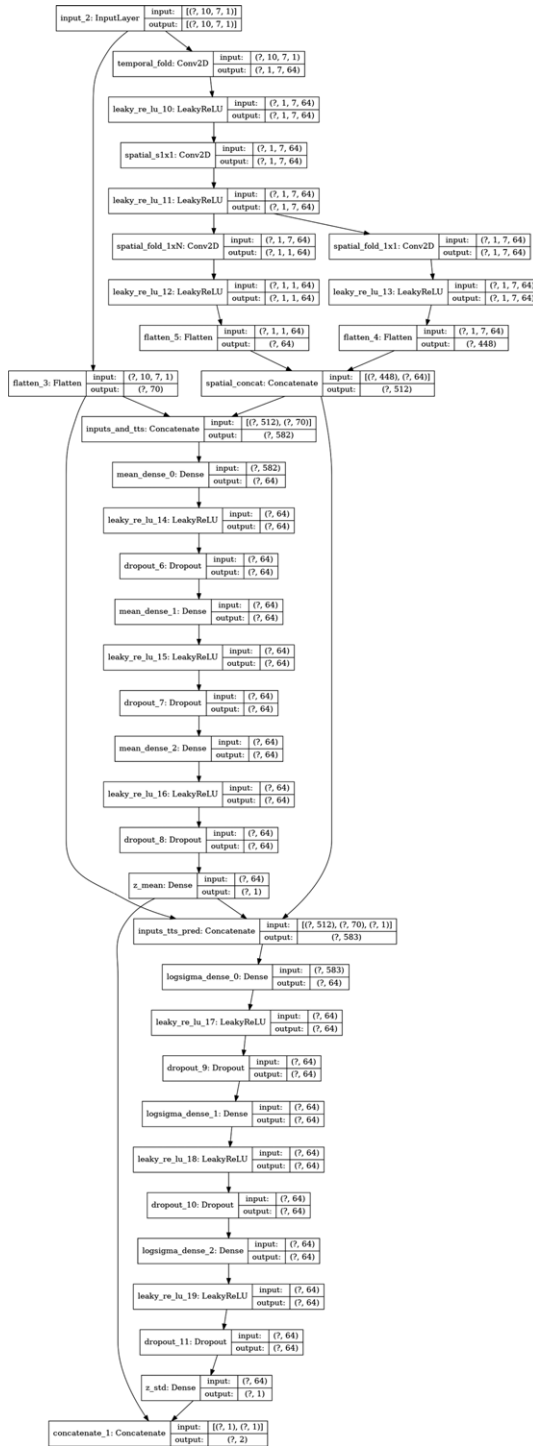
input_2: InputLayer | input: | [(?, 10, 7, 1)]
output: | [(?, 10, 7, 1)]

temporal_fold: Conv2D | input: | (?, 10, 7, 1)
output: | (?, 1, 7, 64)

leaky_re_lu_10: LeakyReLU | input: | (?, 1, 7, 64)
output: | (?, 1, 7, 64)

spatial_s1x1: Conv2D | input: | (?, 1, 7, 64)
output: | (?, 1, 7, 64)

leaky_re_lu_11: LeakyReLU | input: | (?, 1, 7, 64)
output: | (?, 1, 7, 64)

spatial_fold_1xN: Conv2D | input: | (?, 1, 7, 64)
output: | (?, 1, 1, 64)

spatial_fold_1x1: Conv2D | input: | (?, 1, 7, 64)
output: | (?, 1, 7, 64)

leaky_re_lu_12: LeakyReLU | input: | (?, 1, 1, 64)
output: | (?, 1, 1, 64)

leaky_re_lu_13: LeakyReLU | input: | (?, 1, 7, 64)
output: | (?, 1, 7, 64)

flatten_5: Flatten | input: | (?, 1, 1, 64)
output: | (?, 64)

flatten_4: Flatten | input: | (?, 1, 7, 64)
output: | (?, 448)

flatten_3: Flatten | input: | (?, 10, 7, 1)
output: | (?, 70)

spatial_concat: Concatenate | input: | [(?, 448), (?, 64)]
output: | (?, 512)

inputs_and_tts: Concatenate | input: | [(?, 512), (?, 70)]
output: | (?, 582)

mean_dense_0: Dense | input: | (?, 582)
output: | (?, 64)

leaky_re_lu_14: LeakyReLU | input: | (?, 64)
output: | (?, 64)

dropout_6: Dropout | input: | (?, 64)
output: | (?, 64)

mean_dense_1: Dense | input: | (?, 64)
output: | (?, 64)

leaky_re_lu_15: LeakyReLU | input: | (?, 64)
output: | (?, 64)

dropout_7: Dropout | input: | (?, 64)
output: | (?, 64)

mean_dense_2: Dense | input: | (?, 64)
output: | (?, 64)

leaky_re_lu_16: LeakyReLU | input: | (?, 64)
output: | (?, 64)

dropout_8: Dropout | input: | (?, 64)
output: | (?, 64)

z_mean: Dense | input: | (?, 64)
output: | (?, 1)

inputs_tts_pred: Concatenate | input: | [(?, 512), (?, 70), (?, 1)]
output: | (?, 583)

logsigma_dense_0: Dense | input: | (?, 583)
output: | (?, 64)

leaky_re_lu_17: LeakyReLU | input: | (?, 64)
output: | (?, 64)

dropout_9: Dropout | input: | (?, 64)
output: | (?, 64)

logsigma_dense_1: Dense | input: | (?, 64)
output: | (?, 64)

leaky_re_lu_18: LeakyReLU | input: | (?, 64)
output: | (?, 64)

dropout_10: Dropout | input: | (?, 64)
output: | (?, 64)

logsigma_dense_2: Dense | input: | (?, 64)
output: | (?, 64)

leaky_re_lu_19: LeakyReLU | input: | (?, 64)
output: | (?, 64)

dropout_11: Dropout | input: | (?, 64)
output: | (?, 64)

z_std: Dense | input: | (?, 64)
output: | (?, 1)

concatenate_1: Concatenate | input: | [(?, 1), (?, 1)]
output: | (?, 2)